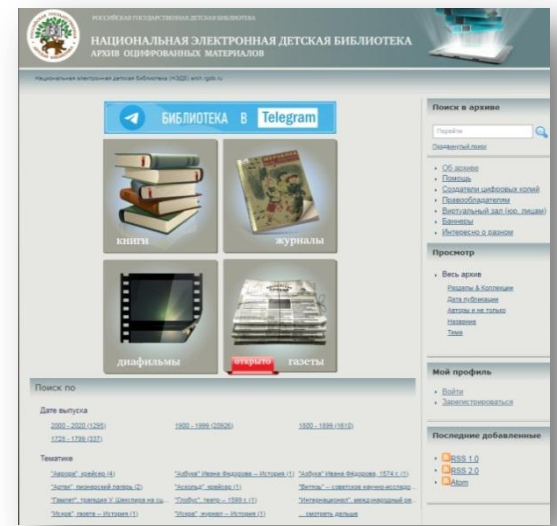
РОССИЙСКАЯ ГОСУДАРСТВЕННАЯ ДЕТСКАЯ БИБЛИОТЕКА

НАЦИОНАЛЬНАЯ ЭЛЕКТРОННАЯ ДЕТСКАЯ БИБЛИОТЕКА
АРХИВ ОЦИФРОВАННЫХ МАТЕРИАЛОВ

Национальная электронная детская библиотека (НЭДБ) arch.rgdb.ru

БИБЛИОТЕКА В Telegram

книги

журналы

диафильмы

открыто

газеты

Поиск по

Дате выпуска

2000 - 2020 (1295)

1900 - 1999 (20626)

1800 - 1899 (1610)

1725 - 1799 (337)

Тематике

"Аврора", крейсер (4)

"Азбука" Ивана Федорова -- История (1)

"Азбука" Ивана Федорова, 1574 г (1)

"Артек", пионерский лагерь (2)

"Аскольд", крейсер (1)

"Витязь" -- советское научно-исслед...

"Гамлет", трагедия У. Шекспира на сц...

"Глобус", театр -- 1599 г (1)

"Интернационал", международный ре...

"Искра", газета -- История (1)

"Искра", журнал -- История (1)

... смотреть дальше

Поиск в архиве

Перейти

Расширенный поиск

Об архиве

Помощь

Создатели цифровых копий

Правообладателям

Виртуальный зал (юр. лицам)

Баннеры

Интересно о разном

Просмотр

Весь архив

Разделы & Коллекции

Дата публикации

Авторы и не только

Название

Тема

Мой профиль

Войти

Зарегистрироваться

Последние добавленные

RSS 1.0

RSS 2.0

Atom